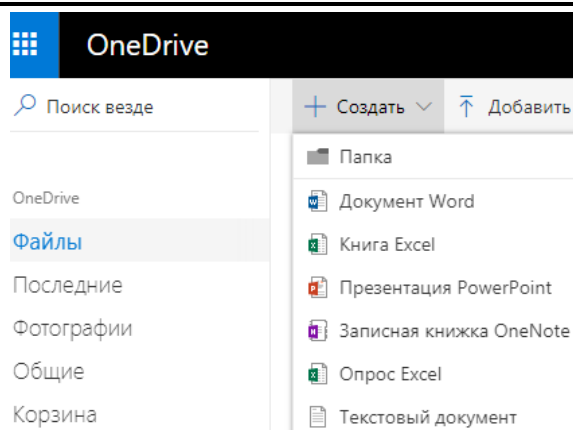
OneDrive

Поиск везде

+ Создать

Добавить

Папка

Документ Word

Книга Excel

Презентация PowerPoint

Записная книжка OneNote

Опрос Excel

Текстовый документ

OneDrive

Файлы

Последние

Фотографии

Общие

Корзина